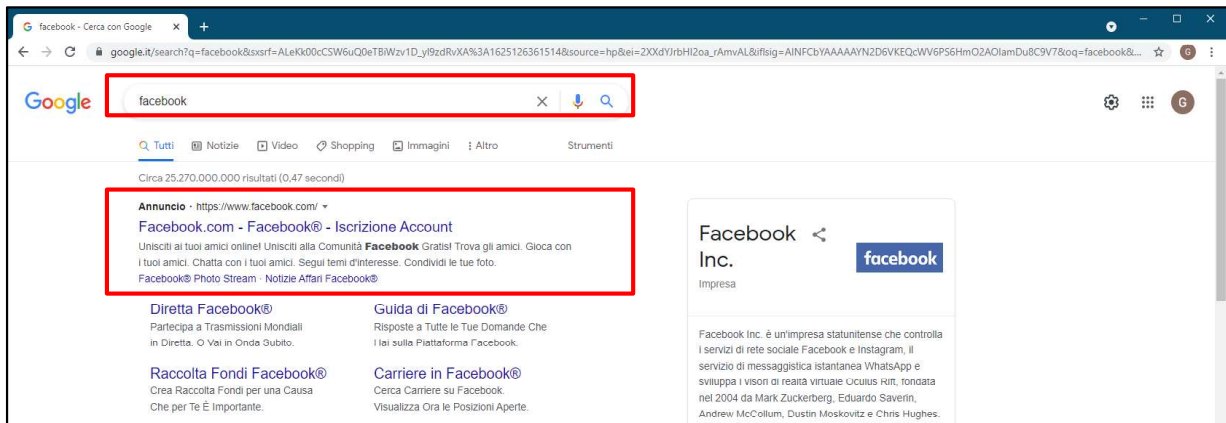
facebook - Cerca con Google ×
+

google.it/search?q=facebook&sxsrf=ALeKk00cCSW6uQ0eTBiWzv1D_yl9zdRvXA%3A1625126361514&source=hp&ei=2XXdYJrbHI2oa_rAmvAL&iflsig=AINFCbYAAAAAYN2D6VKEQcWV6PS6HmO2AOlamDu8C9V7&oq=facebook&...

Google

facebook

Tutti
Notizie
Video
Shopping
Immagini
Altro
Strumenti

Circa 25.270.000.000 risultati (0,47 secondi)

Annuncio · https://www.facebook.com/

Facebook.com - Facebook® - Iscrizione Account

Unisciti ai tuoi amici online! Unisciti alla Comunità **Facebook** Gratis! Trova gli amici. Gioca con i tuoi amici. Chatta con i tuoi amici. Segui temi d'interesse. Condividi le tue foto.

Facebook® Photo Stream · Notizie Affari Facebook®

Diretta Facebook®
Partecipa a Trasmissioni Mondiali in Diretta. O Vai in Onda Subito.

Guida di Facebook®
Risposte a Tutte le Tue Domande Che Hai sulla Piattaforma Facebook.

Raccolta Fondi Facebook®
Crea Raccolta Fondi per una Causa Che per Te È Importante.

Carriere in Facebook®
Cerca Carriere su Facebook. Visualizza Ora le Posizioni Aperte.

Facebook Inc.

facebook

Impresa

Facebook Inc. è un'impresa statunitense che controlla i servizi di rete sociale Facebook e Instagram, il servizio di messaggistica istantanea WhatsApp e sviluppa i visori di realtà virtuale Oculus Rift, fondata nel 2004 da Mark Zuckerberg, Eduardo Saverin, Andrew McCollum, Dustin Moskovitz e Chris Hughes.